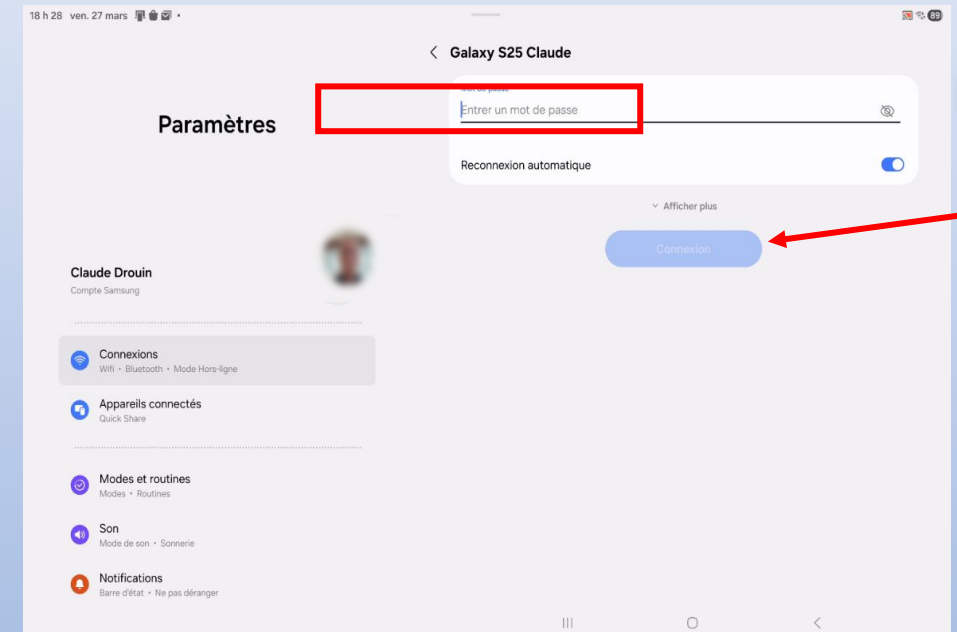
18 h 28 ven. 27 mars

89

Galaxy S25 Claude

Paramètres

Mot de passe

Entrer un mot de passe

Reconnexion automatique

Afficher plus

Connexion

Claude Drouin
Compte Samsung

Connexions
Wifi • Bluetooth • Mode Hors-ligne

Appareils connectés
Quick Share

Modes et routines
Modes • Routines

Son
Mode de son • Sonnerie

Notifications
Barre d'état • Ne pas déranger